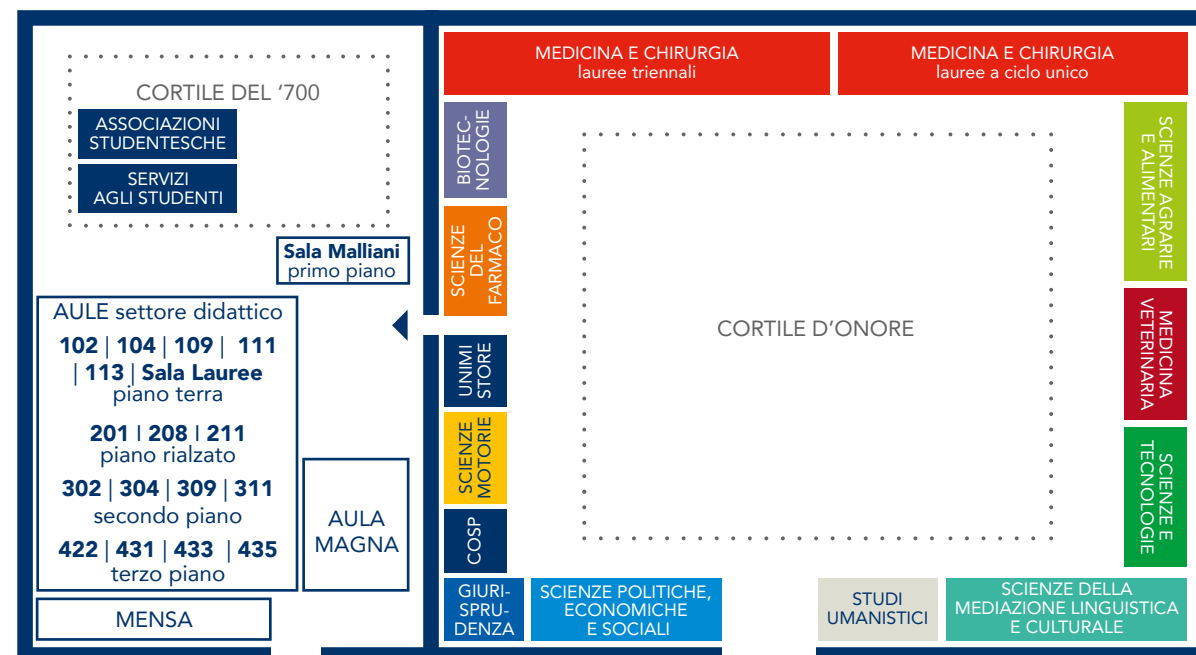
CORTILE DEL '700

ASSOCIAZIONI STUDENTESCHE

SERVIZI AGLI STUDENTI

Sala Malliani
primo piano

AULE settore didattico
102 | 104 | 109 | 111 | 113 | Sala Lauree
piano terra
201 | 208 | 211
piano rialzato
302 | 304 | 309 | 311
secondo piano
422 | 431 | 433 | 435
terzo piano

AULA MAGNA

MENSA

MEDICINA E CHIRURGIA
lauree triennali

MEDICINA E CHIRURGIA
lauree a ciclo unico

BIOTECNOLOGIE

SCIENZE DEL FARMACO

UNIMI STORE

SCIENZE MOTORIE

COSP

CORTILE D'ONORE

SCIENZE AGRARIE E ALIMENTARI

MEDICINA VETERINARIA

SCIENZE E TECNOLOGIE

GIURISPRUDENZA

SCIENZE POLITICHE, ECONOMICHE E SOCIALI

STUDI UMANISTICI

SCIENZE DELLA MEDIAZIONE LINGUISTICA E CULTURALE